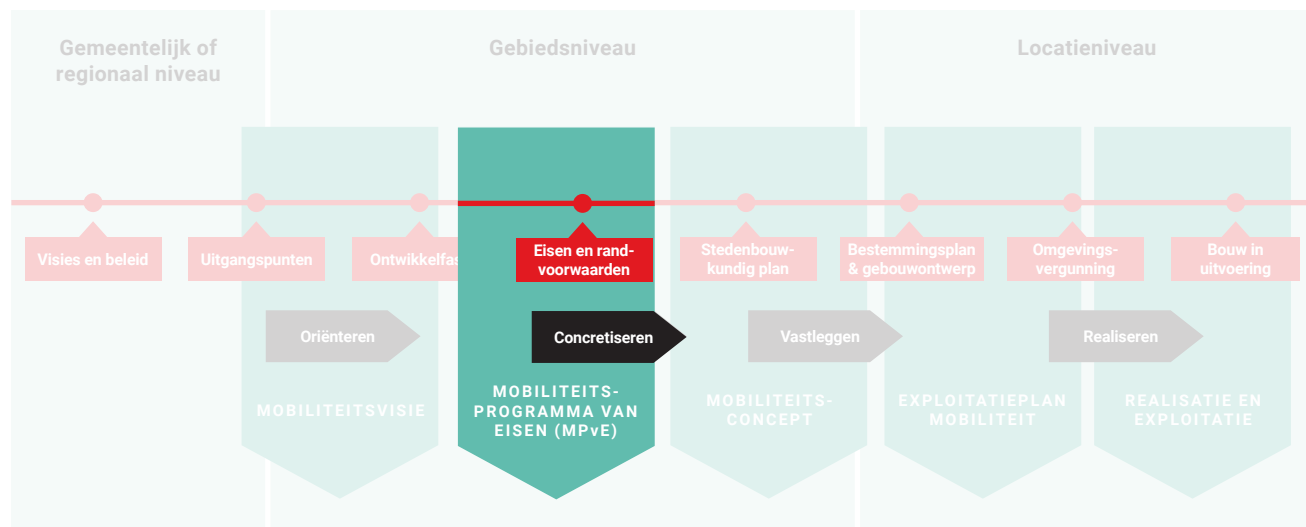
Gemeentelijk of regionaal niveau

Gebiedsniveau

Locatieniveau

Visies en beleid

Uitgangspunten

Ontwikkelfas

Eisen en randvoorwaarden

Stedenbouwkundig plan

Bestemmingsplan & gebouwontwerp

Omgevingsvergunning

Bouw in uitvoering

Oriënteren

Concretiseren

Vastleggen

Realiseren

MOBILITEITSVISIE

MOBILITEITS-PROGRAMMA VAN EISEN (MPvE)

MOBILITEITS-CONCEPT

EXPLOITATIEPLAN MOBILITEIT

REALISATIE EN EXPLOITATIE